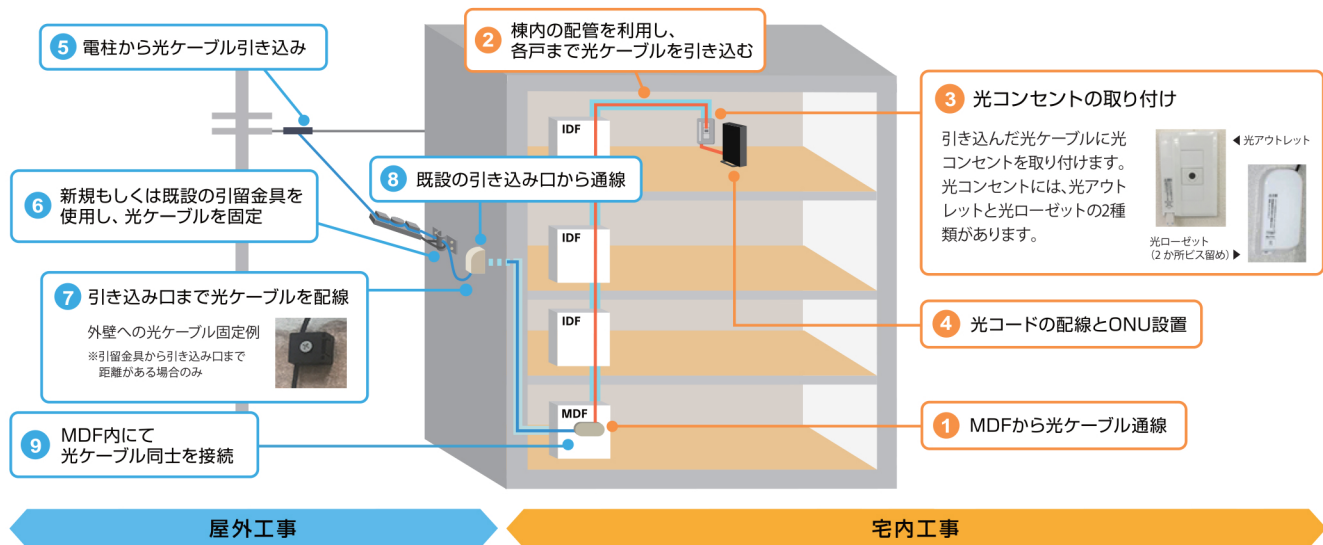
5 電柱から光ケーブル引き込み

2 棟内の配管を利用し、各戸まで光ケーブルを引き込む

3 光コンセントの取り付け

引き込んだ光ケーブルに光コンセントを取り付けます。光コンセントには、光アウトレットと光ローゼットの2種類があります。

◀ 光アウトレット

光ローゼット
(2か所ビス留め) ▶

IDF

8 既設の引き込み口から通線

6 新規もしくは既設の引留金具を使用し、光ケーブルを固定

IDF

7 引き込み口まで光ケーブルを配線

外壁への光ケーブル固定例
※引留金具から引き込み口まで距離がある場合のみ

IDF

4 光コードの配線とONU設置

MDF

9 MDF内にて光ケーブル同士を接続

1 MDFから光ケーブル通線

屋外工事

宅内工事